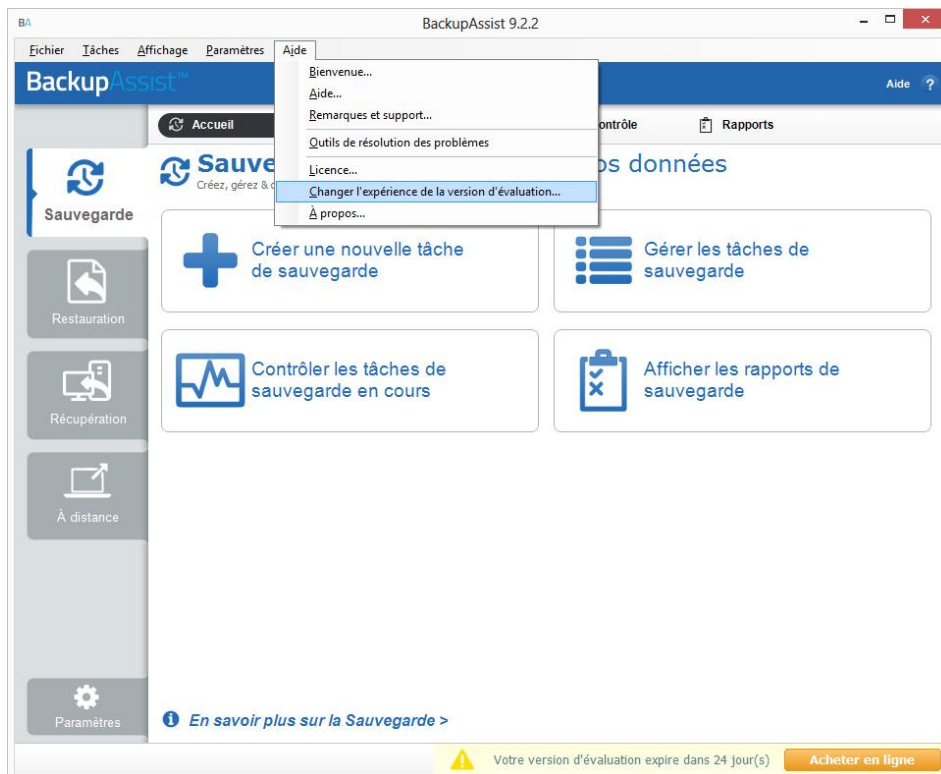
BA BackupAssist 9.2.2

Fichier Tâches Affichage Paramètres Aide

BackupAssist™

Aide ?

Accueil

Bienvenue...
Aide...
Remarques et support...
Outils de résolution des problèmes
Licence...
Changer l'expérience de la version d'évaluation...
À propos...

ontrôle Rapports

Sauvegarde

Sauve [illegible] os données

Créez, gérez & c

Restauration

Récupération

À distance

Créer une nouvelle tâche de sauvegarde

Gérer les tâches de sauvegarde

Contrôler les tâches de sauvegarde en cours

Afficher les rapports de sauvegarde

Paramètres

En savoir plus sur la Sauvegarde >

Votre version d'évaluation expire dans 24 jour(s)

Acheter en ligne